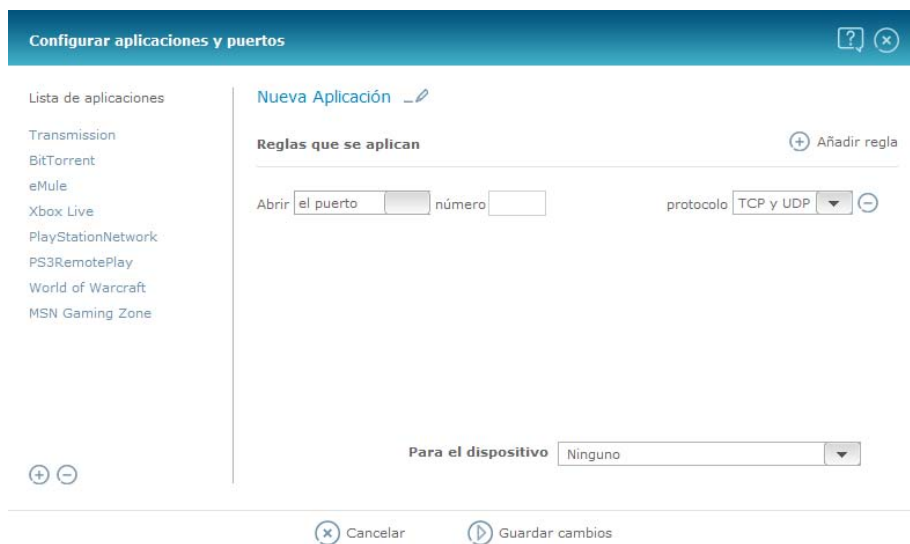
Configurar aplicaciones y puertos

Lista de aplicaciones

Transmission
BitTorrent
eMule
Xbox Live
PlayStationNetwork
PS3RemotePlay
World of Warcraft
MSN Gaming Zone

Nueva Aplicación

Reglas que se aplican

Añadir regla

Abrir el puerto número protocolo TCP y UDP

Para el dispositivo Ninguno

Cancelar Guardar cambios